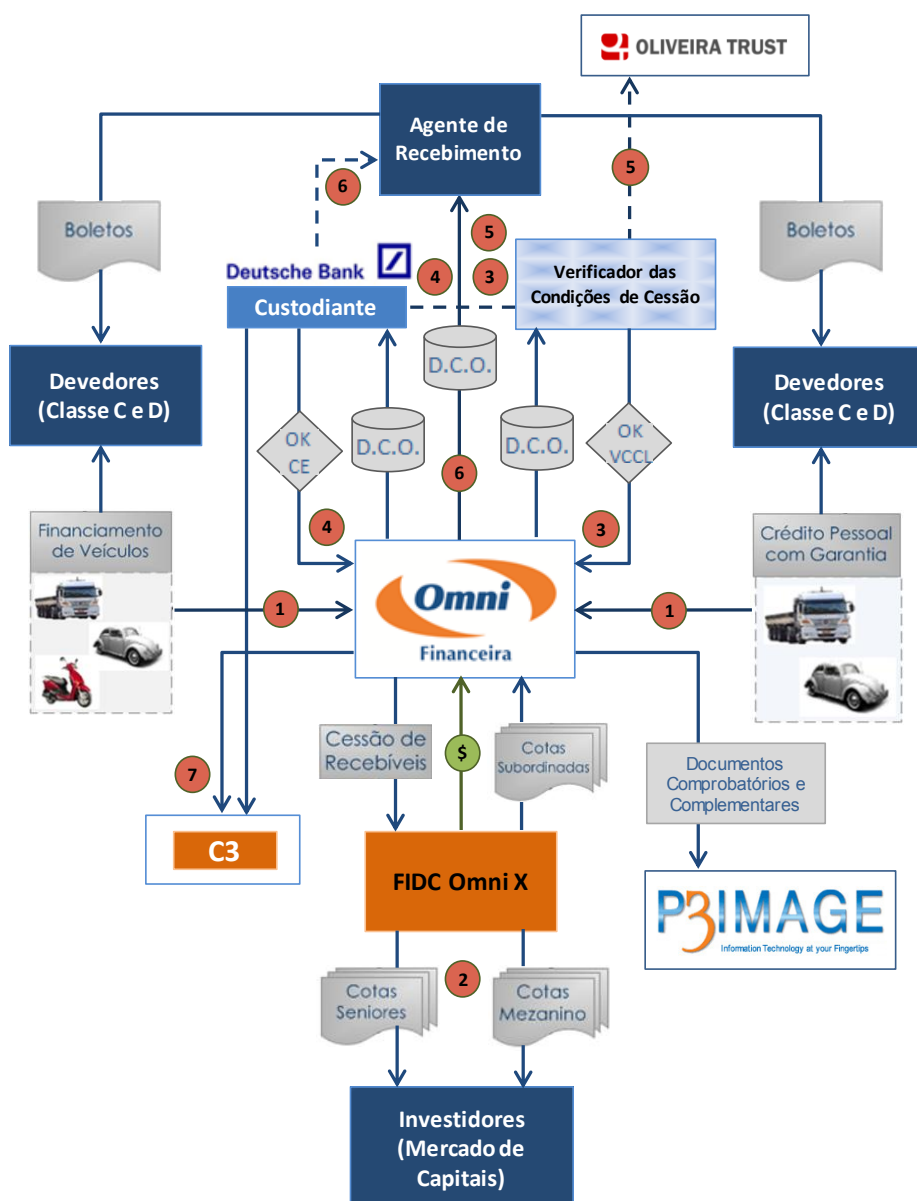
OLIVEIRA TRUST

Agente de Recebimento

6

5

Boletos

5

Boletos

Deutsche Bank

4

3

Verificador das Condições de Cessão

Custodiante

D.C.O.

Devedores (Classe C e D)

Devedores (Classe C e D)

OK CE

D.C.O.

D.C.O.

OK VCCL

6

4

3

Financiamento de Veículos

Crédito Pessoal com Garantia

1

Omni

Financeira

1

Cessão de Recebíveis

$

Cotas Subordinadas

Documentos Comprobatórios e Complementares

7

C3

FIDC Omni X

P3IMAGE

Information Technology at your Fingertips

2

Cotas Seniores

Cotas Mezanino

Investidores (Mercado de Capitais)